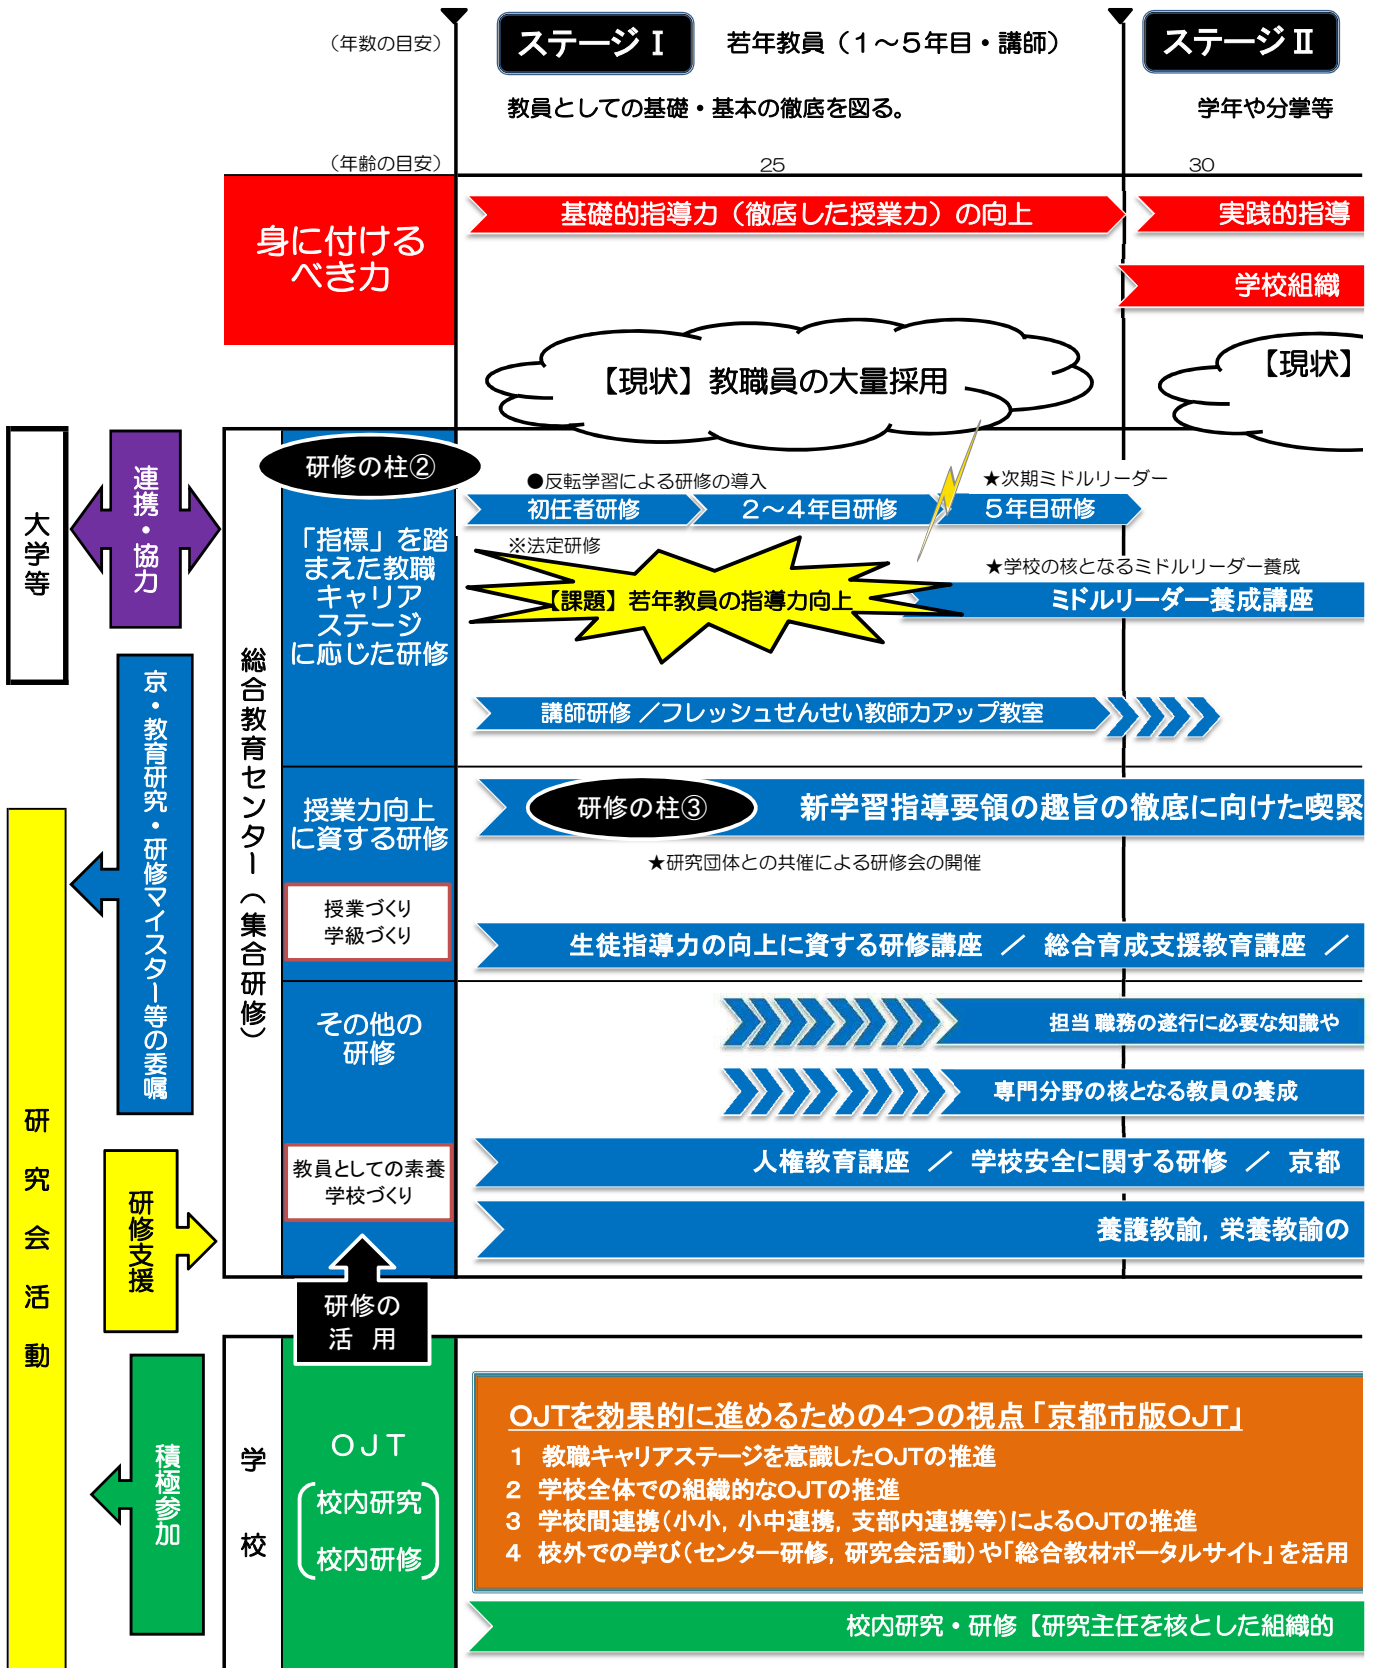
（年数の目安）

ステージⅠ

若年教員（1～5年目・講師）

教員としての基礎・基本の徹底を図る。

ステージⅡ

学年や分掌等

（年齢の目安）

25

30

身に付けるべき力

基礎的指導力（徹底した授業力）の向上

実践的指導

学校組織

【現状】教職員の大量採用

【現状】

大学等

連携・協力

総合教育センター（集合研修）

研修の柱②

「指標」を踏まえた教職キャリアステージに応じた研修

●反転学習による研修の導入

初任者研修

2～4年目研修

★次期ミドルリーダー

5年目研修

※法定研修

【課題】若年教員の指導力向上

★学校の核となるミドルリーダー養成

ミドルリーダー養成講座

講師研修 ／フレッシュせんせい教師力アップ教室

京・教育研究・研修マイスター等の委嘱

研修の柱③

新学習指導要領の趣旨の徹底に向けた喫緊

授業力向上に資する研修

★研究団体との共催による研修会の開催

授業づくり
学級づくり

生徒指導力の向上に資する研修講座 ／ 総合育成支援教育講座 ／

その他の研修

担当 職務の遂行に必要な知識や

専門分野の核となる教員の養成

研究会活動

研修支援

教員としての素養
学校づくり

人権教育講座 ／ 学校安全に関する研修 ／ 京都

養護教諭，栄養教諭の

研修の活用

積極参加

学校

OJT

校内研究

校内研修

OJTを効果的に進めるための4つの視点「京都市版OJT」

1 教職キャリアステージを意識したOJTの推進

2 学校全体での組織的なOJTの推進

3 学校間連携（小小，小中連携，支部内連携等）によるOJTの推進

4 校外での学び（センター研修，研究会活動）や「総合教材ポータルサイト」を活用

校内研究・研修【研究主任を核とした組織的